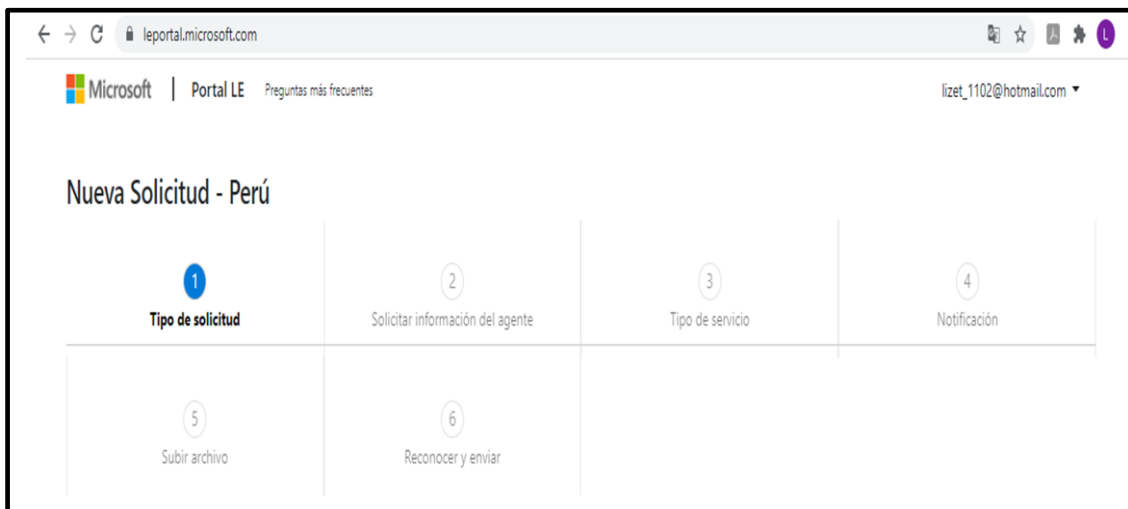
leportal.microsoft.com

L

Microsoft | Portal LE Preguntas más frecuentes

lizet_1102@hotmail.com ▾

Nueva Solicitud - Perú

1
Tipo de solicitud

2
Solicitar información del agente

3
Tipo de servicio

4
Notificación

5
Subir archivo

6
Reconocer y enviar